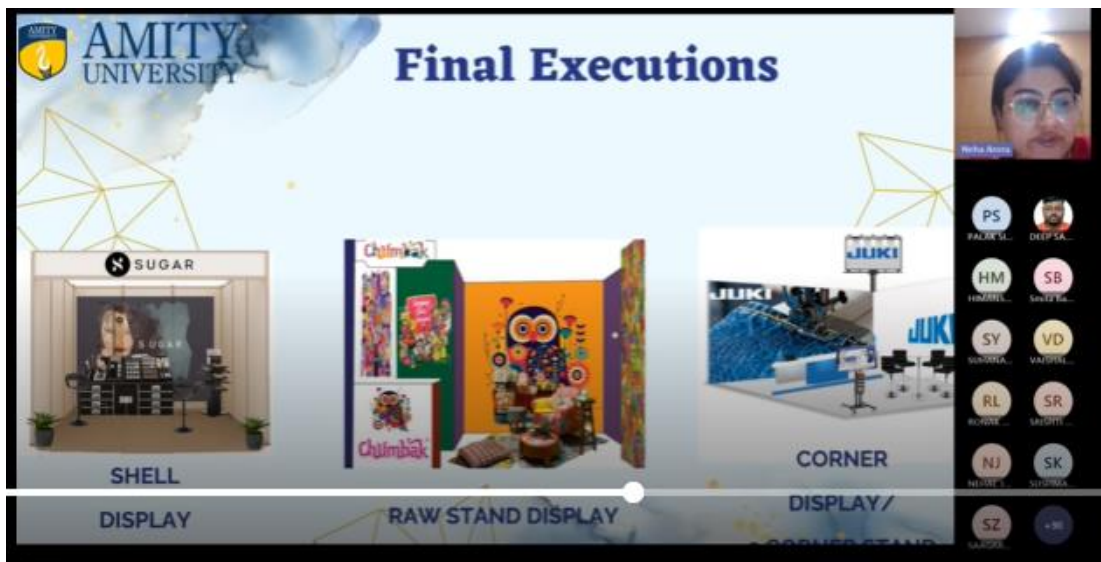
AMITY
AMITY UNIVERSITY

Final Executions

SUGAR
S SUGAR

Chumbak
Chumbak

JUKI
JUKI
JUKI

SHELL DISPLAY

RAW STAND DISPLAY

CORNER DISPLAY/ CORNER STAND

Neha Arora

PS
PALAK SI...
DEEP SA...
HM
HIMANS...
SB
Smita Ba...
SY
SUHANA...
VD
VAISHAL...
RL
RONAK...
SR
SRISHTI...
NJ
NEHAL J...
SK
SHIVANA...
SZ
SAROSH...
+36